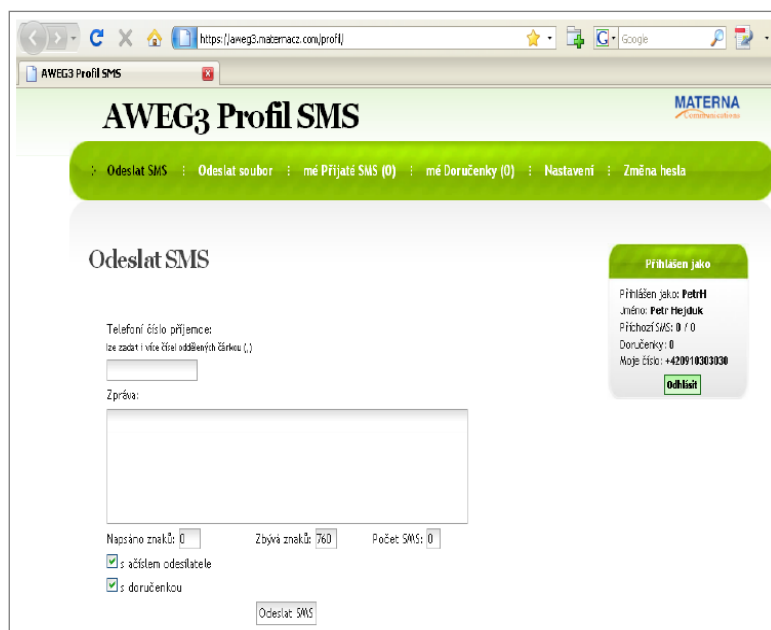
https://aweg3.maternacz.com/profil/

Google

AWEG3 Profil SMS

AWEG3 Profil SMS

MATERNA

Communications

Odeslat SMS | Odeslat soubor | mé Přijaté SMS (0) | mé Doručenky (0) | Nastavení | Změna hesla

Odeslat SMS

Přihlášen jako

Přihlášen jako: PetrH
Jméno: Petr Hejduk
Příchozí SMS: 0 / 0
Doručenky: 0
Moje číslo: +420910303030

Odhlásit

Telefoní číslo příjemce:
lze zadat i více čísel oddělených čárkou (,)

Zpráva:

Napsáno znaků: 0 Zbývá znaků: 760 Počet SMS: 0

s číslem odesilatele

s doručenkou

Odeslat SMS